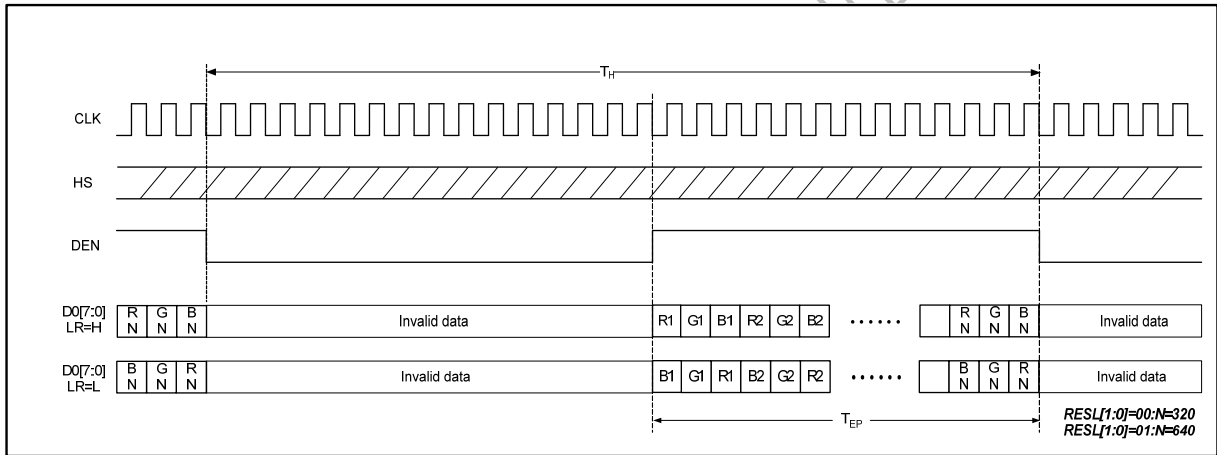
$T_H$

CLK

HS

DEN

D0[7:0]
LR=H

R N | G N | B N | Invalid data | R1 | G1 | B1 | R2 | G2 | B2 | ······ | R N | G N | B N | Invalid data

D0[7:0]
LR=L

B N | G N | R N | Invalid data | B1 | G1 | R1 | B2 | G2 | R2 | ······ | B N | G N | R N | Invalid data

$T_{EP}$

RESL[1:0]=00:N=320
RESL[1:0]=01:N=640